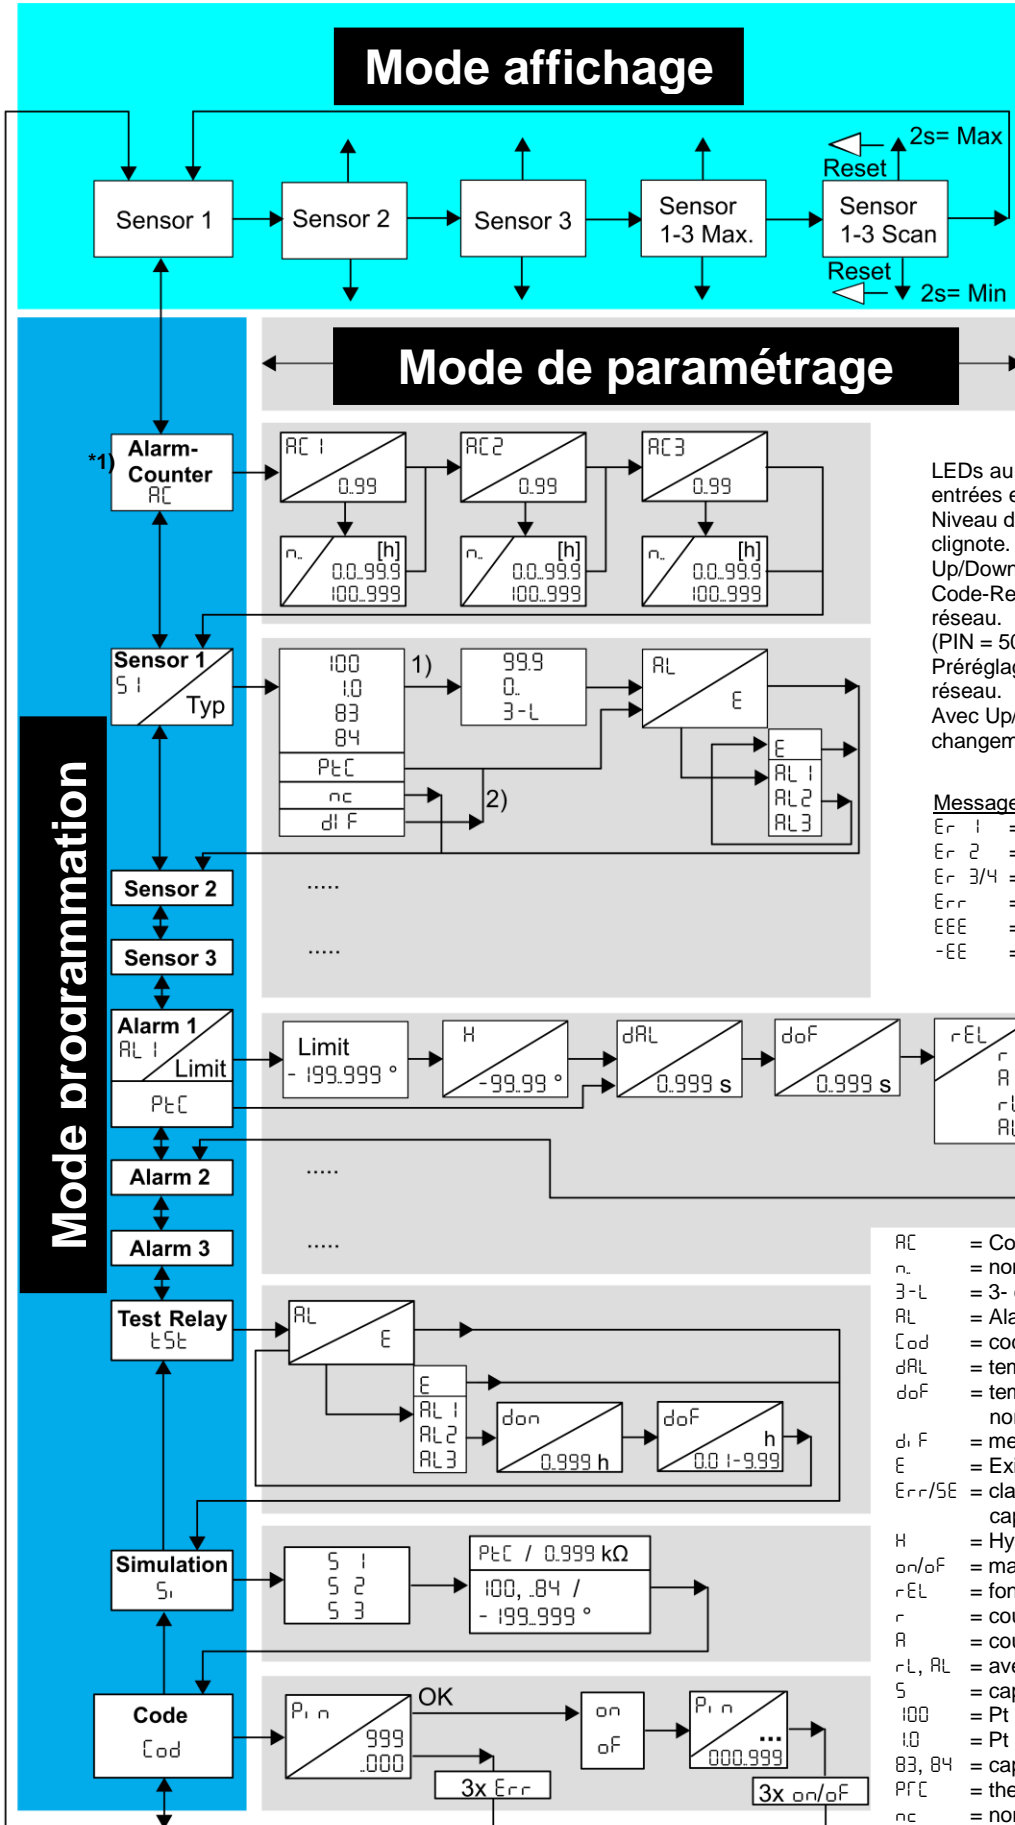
Mode affichage

Sensor 1
Sensor 2
Sensor 3
Sensor 1-3 Max.
Reset
2s= Max
Sensor 1-3 Scan
Reset
2s= Min

Mode de paramétrage

Mode programmation

*1) Alarm-Counter AC

AC 1
0.99
n.
[h]
0.0..99.9
100..999

AC2
0.99
n.
[h]
0.0..99.9
100..999

AC3
0.99
n.
[h]
0.0..99.9
100..999

LEDs au
entrées e
Niveau d
clignote.
Up/Down
Code-Re
réseau.
(PIN = 50
Préréglag
réseau.
Avec Up/
changem

Sensor 1
S 1
Typ

100
1.0
83
84
PtC
nc
dIF
1)
99.9
0..
3-L
AL
E
E
AL 1
AL2
AL3
2)

Message
Er 1 =
Er 2 =
Er 3/4 =
Err =
EEE =
-EE =

Sensor 2
.....
Sensor 3
.....

Alarm 1
AL 1
Limit
PtC
Limit
- 199.999 °
H
-99.99 °
dAL
0.999 s
doF
0.999 s
rEL
r
A
rL
AL

Alarm 2
.....
Alarm 3
.....

AC = Co
n. = nor
3-L = 3-
AL = Ala
Cod = coc
dAL = ten
doF = ten
nor
dIF = me
E = Exi
Err/SE = cla
cap
H = Hy
on/oF = ma
rEL = fon
r = cou
A = cou
rL, AL = ave
S = cap
100 = Pt
1.0 = Pt
83, 84 = cap
PtC = the
nc = nor

Test Relay
tSt
AL
E
E
AL 1
AL2
AL3
don
0.999 h
doF
h
0.01-9.99

Simulation
Si
S 1
S 2
S 3
PtC / 0.999 kΩ
100, ..84 /
- 199.999 °

Code
Cod
Pin
999
.000
OK
3x Err
on
oF
Pin
...
000..999
3x on/oF